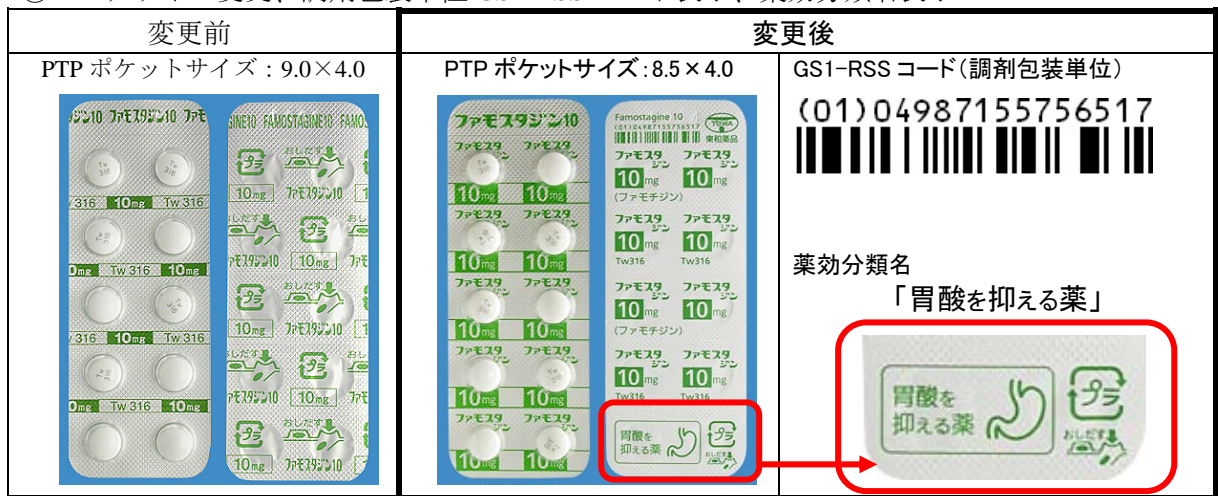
| 変更前 | 変更後 | |
|---|---|---|
| PTP ポケットサイズ：9.0×4.0 | PTP ポケットサイズ：8.5×4.0 | GS1-RSS コード（調剤包装単位） |

ジン10 ファモスタジン10 ファモ
Tw 316
10mg Tw 316 10mg
ファモスタジン10
10mg
おしだす
プラ

ファモスタジン10
Famostagine 10
(01)04987155756517
TOWA
東和薬品
ファモスタジン
10mg
(ファモチジン)
Tw316
胃酸を抑える薬
おしだす

(01)04987155756517

薬効分類名
「胃酸を抑える薬」

胃酸を抑える薬
プラ
おしだす